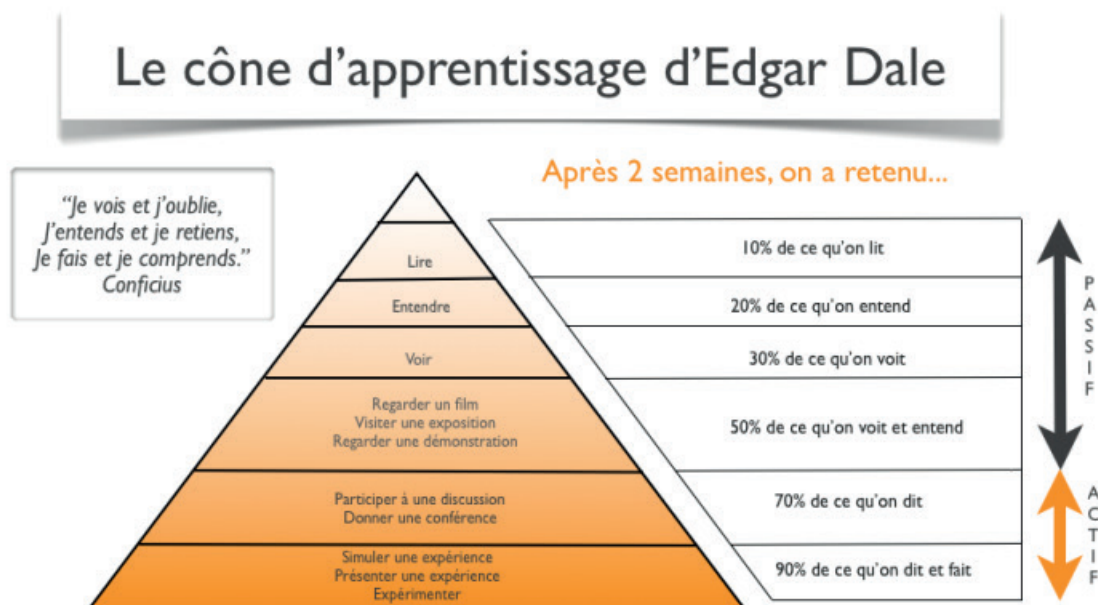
Le cône d'apprentissage d'Edgar Dale

"Je vois et j'oublie,
J'entends et je retiens,
Je fais et je comprends."
Conficius

Après 2 semaines, on a retenu...

| | |
|---|---|
| Lire | 10% de ce qu'on lit |
| Entendre | 20% de ce qu'on entend |
| Voir | 30% de ce qu'on voit |
| Regarder un film<br>Visiter une exposition<br>Regarder une démonstration | 50% de ce qu'on voit et entend |
| Participer à une discussion<br>Donner une conférence | 70% de ce qu'on dit |
| Simuler une expérience<br>Présenter une expérience<br>Expérimenter | 90% de ce qu'on dit et fait |

PASSIF

ACTIF